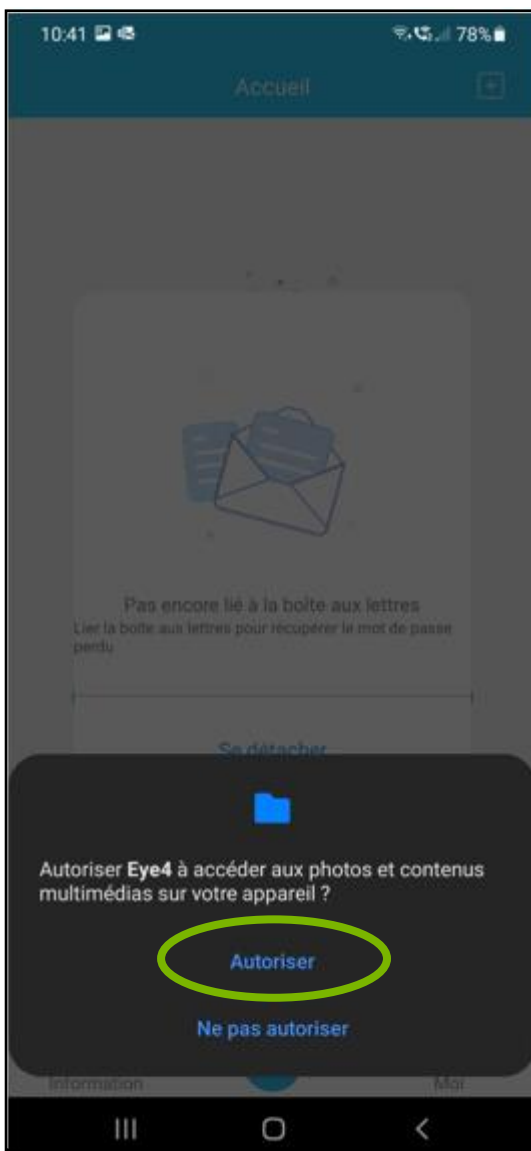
10:41 78%

Accueil

Pas encore lié à la boîte aux lettres
Lier la boîte aux lettres pour récupérer le mot de passe perdu

Se détacher

Autoriser **Eye4** à accéder aux photos et contenus multimédias sur votre appareil ?

Autoriser

Ne pas autoriser

Information Moi